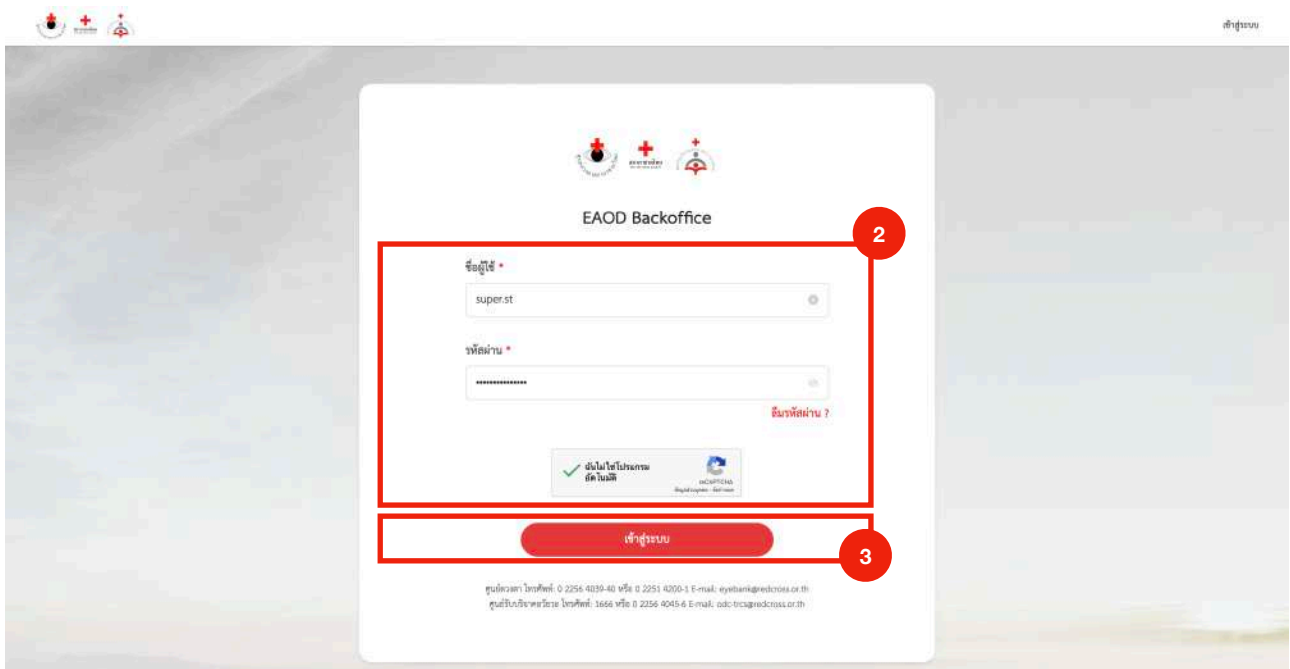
เข้าสู่ระบบ

EAOD Backoffice

2

ชื่อผู้ใช้ *

super.st

รหัสผ่าน *

••••••••••••••••

ลืมรหัสผ่าน ?

ฉันไม่ใช่โปรแกรมอัตโนมัติ

reCAPTCHA
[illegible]

เข้าสู่ระบบ

3

ศูนย์ดวงตา โทรศัพท์: 0 2256 4039-40 หรือ 0 2251 4200-1 E-mail: eyebank@redcross.or.th
ศูนย์รับบริจาคอวัยวะ โทรศัพท์: 1666 หรือ 0 2256 4045-6 E-mail: odc-trcs@redcross.or.th